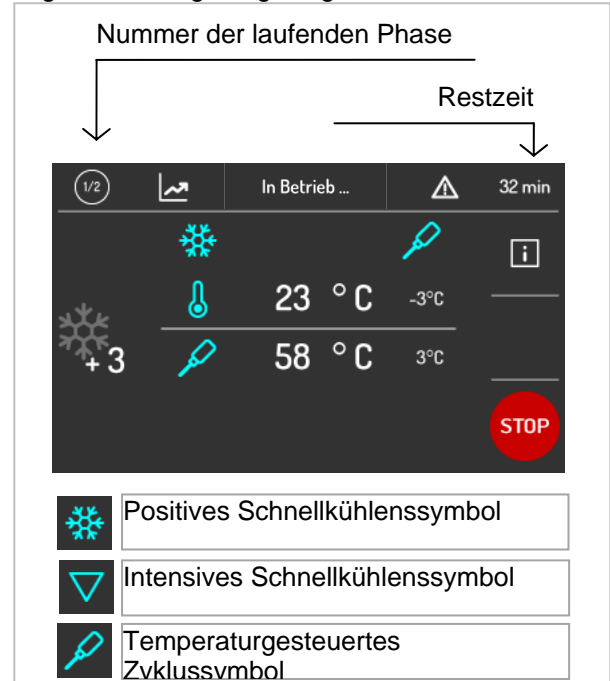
Nummer der laufenden Phase

Restzeit

1/2

In Betrieb ...

32 min

23 °C -3°C

+3

58 °C 3°C

STOP

| | |
|---|---|
| | Positives Schnellkühlenssymbol |
| | Intensives Schnellkühlenssymbol |
| | Temperaturgesteuertes Zyklussymbol |